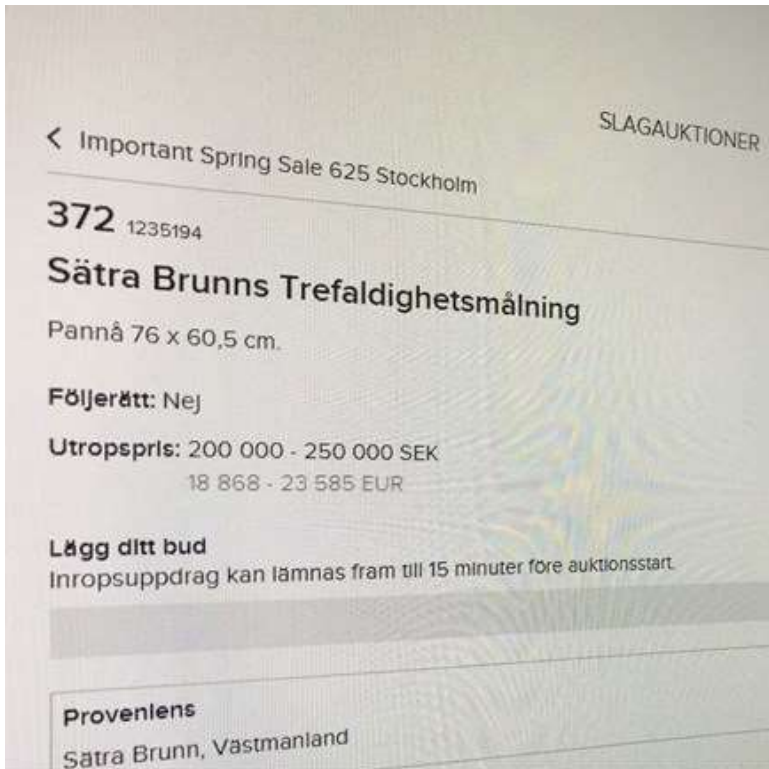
< Important Spring Sale 625 Stockholm

SLAGAUKTIONER

372 1235194

Sätra Brunns Trefaldighetsmålning

Pannå 76 x 60,5 cm.

Följerätt: Nej

Utropspris: 200 000 - 250 000 SEK
18 868 - 23 585 EUR

Lägg ditt bud
Inropsuppdrag kan lämnas fram till 15 minuter före auktionsstart.

Proveniens
Sätra Brunn, Vastmanland